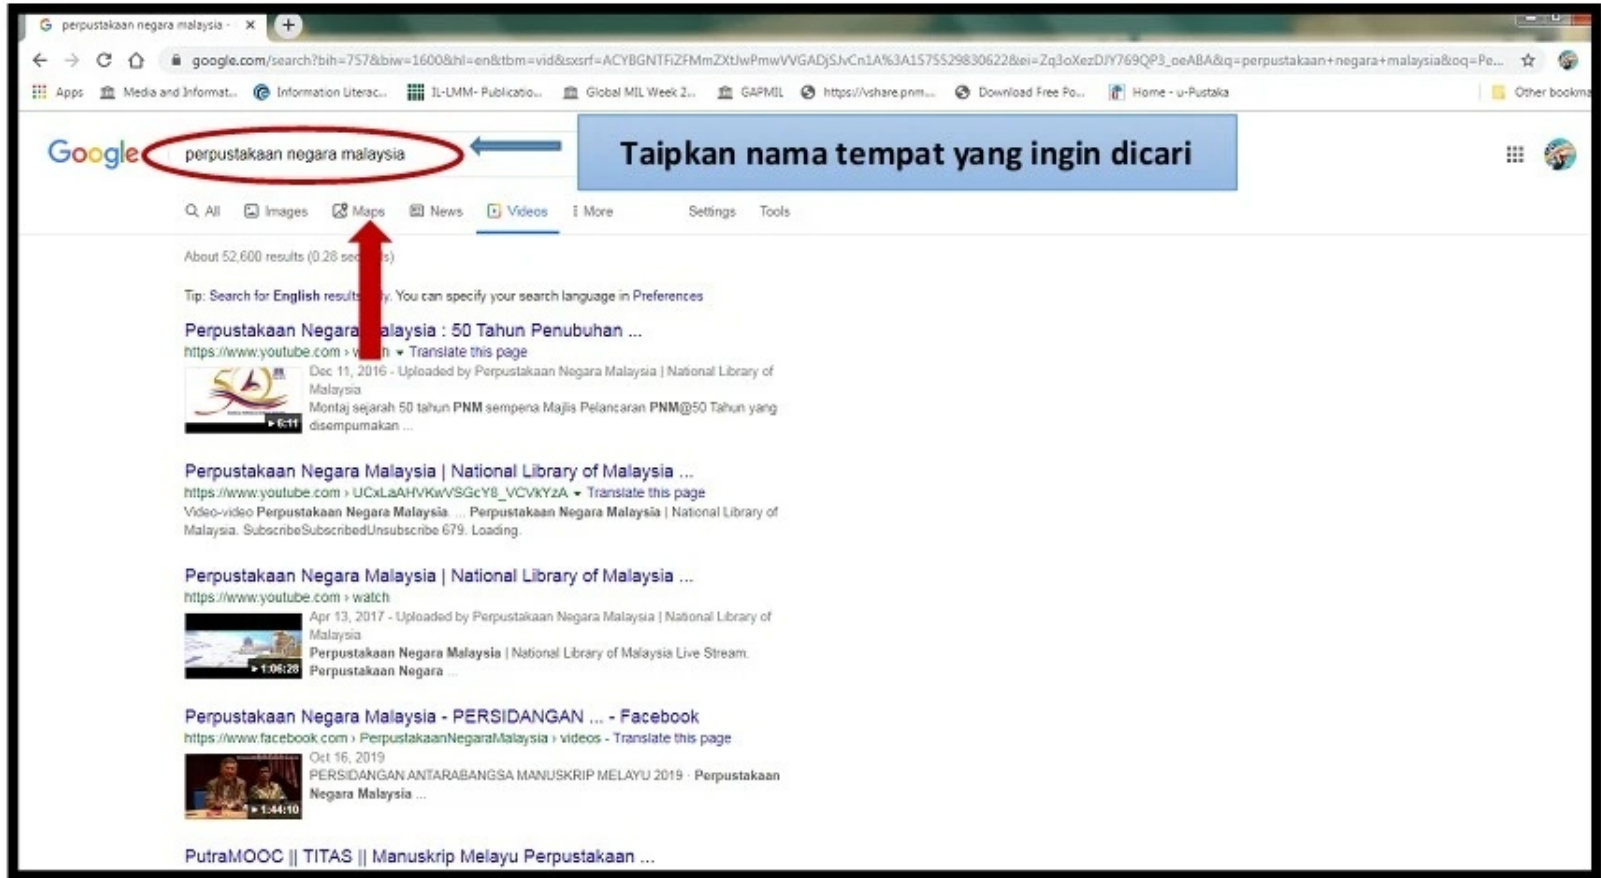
perpustakaan negara malaysia - ×

google.com/search?bih=757&biw=1600&hl=en&tbm=vid&sxsrf=ACYBGNTFiZFMmZXtJwPmwVVGADjSJvCn1A%3A1575529830622&ei=Zq3oXezDJY769QP3_oeABA&q=perpustakaan+negara+malaysia&oq=Pe...

Apps | Media and Informat... | Information Literac... | IL-UMM- Publicatio... | Global MIL Week 2... | GAPMIL | https://vshare.pnm... | Download Free Po... | Home - u-Pustaka | Other bookma

Google perpustakaan negara malaysia

Taipkan nama tempat yang ingin dicari

All Images Maps News Videos More Settings Tools

About 52,600 results (0.28 se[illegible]s)

Tip: Search for English result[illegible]y. You can specify your search language in Preferences

Perpustakaan Negara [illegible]alaysia : 50 Tahun Penubuhan ...
https://www.youtube.com › w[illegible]h ▾ Translate this page
Dec 11, 2016 - Uploaded by Perpustakaan Negara Malaysia | National Library of Malaysia
Montaj sejarah 50 tahun PNM sempena Majlis Pelancaran PNM@50 Tahun yang disempurnakan ...
6:11

Perpustakaan Negara Malaysia | National Library of Malaysia ...
https://www.youtube.com › UCxLaAHVKwVSGcY8_VCVkYzA ▾ Translate this page
Video-video Perpustakaan Negara Malaysia. ... Perpustakaan Negara Malaysia | National Library of Malaysia. SubscribeSubscribedUnsubscribe 679. Loading.

Perpustakaan Negara Malaysia | National Library of Malaysia ...
https://www.youtube.com › watch
Apr 13, 2017 - Uploaded by Perpustakaan Negara Malaysia | National Library of Malaysia
Perpustakaan Negara Malaysia | National Library of Malaysia Live Stream. Perpustakaan Negara ...
1:06:28

Perpustakaan Negara Malaysia - PERSIDANGAN ... - Facebook
https://www.facebook.com › PerpustakaanNegaraMalaysia › videos - Translate this page
Oct 16, 2019
PERSIDANGAN ANTARABANGSA MANUSKRIP MELAYU 2019 · Perpustakaan Negara Malaysia ...
1:44:10

PutraMOOC || TITAS || Manuskrip Melayu Perpustakaan ...